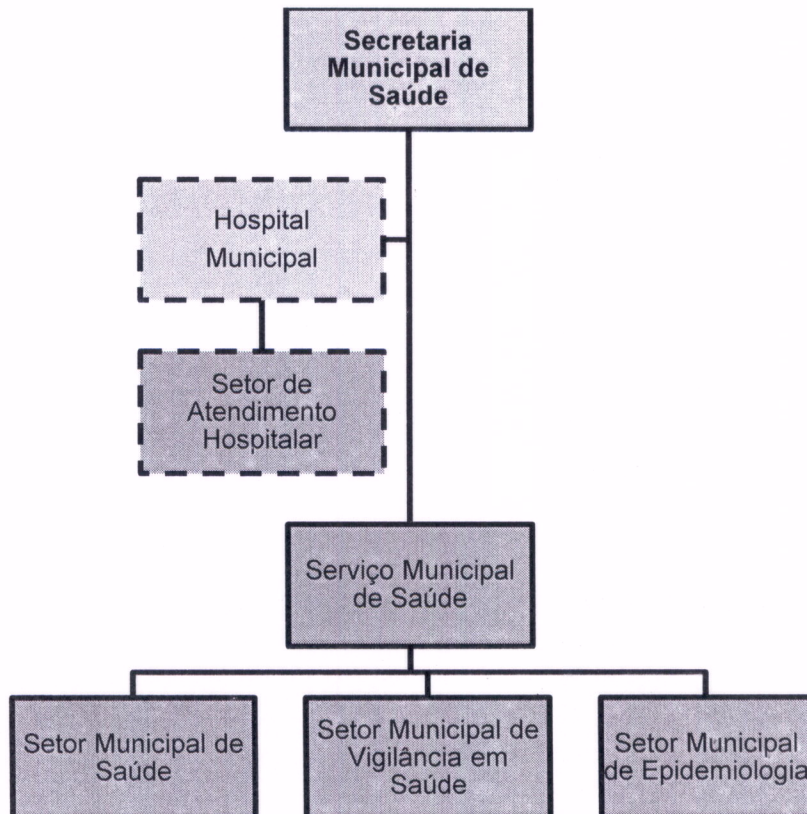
Secretaria Municipal de Saúde

Hospital Municipal

Setor de Atendimento Hospitalar

Serviço Municipal de Saúde

Setor Municipal de Saúde

Setor Municipal de Vigilância em Saúde

Setor Municipal de Epidemiologia